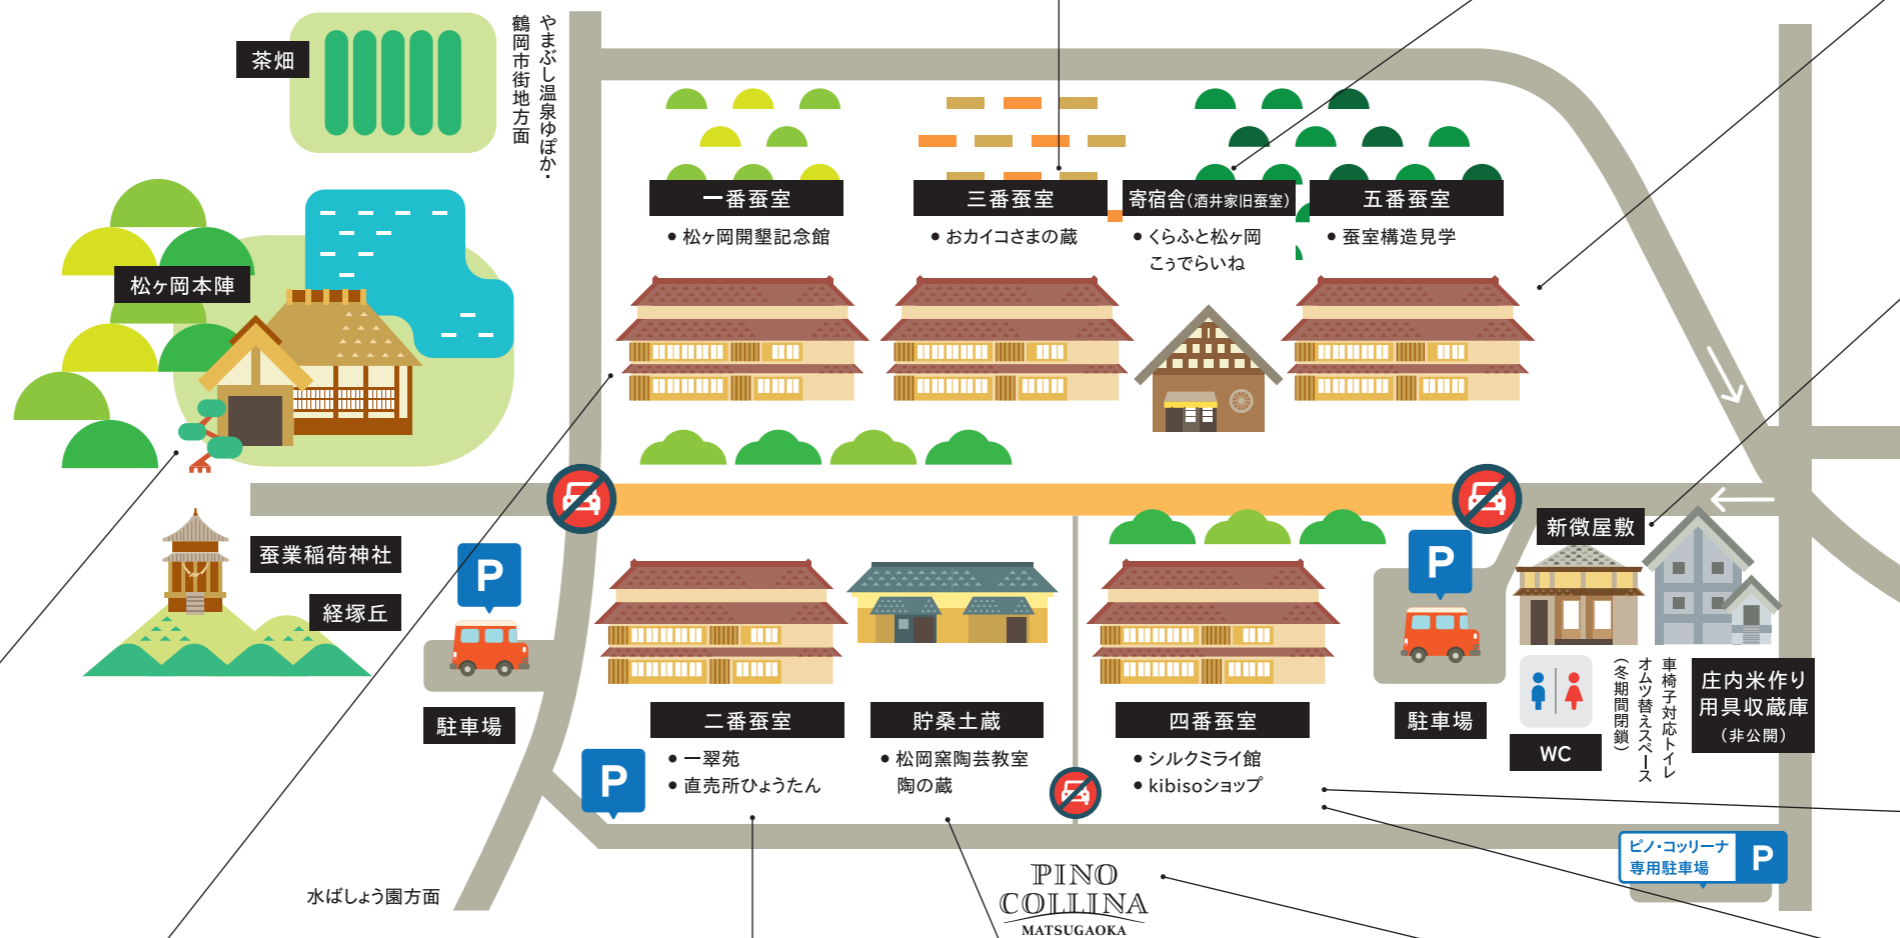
茶畑

鶴岡市街地方面

やまぶし温泉ゆぽか・

松ヶ岡本陣

一番蚕室
• 松ヶ岡開墾記念館

三番蚕室
• おカイコさまの蔵

寄宿舎(酒井家旧蚕室)
• くらふと松ヶ岡 こうでらいね

五番蚕室
• 蚕室構造見学

蚕業稲荷神社

経塚丘

P

駐車場

新徴屋敷

P

駐車場

二番蚕室
• 一翠苑
• 直売所ひょうたん

貯桑土蔵
• 松岡窯陶芸教室 陶の蔵

四番蚕室
• シルクミライ館
• kibisoショップ

P

WC

車椅子対応トイレ オムツ替えスペース (冬期間閉鎖)

庄内米作り 用具収蔵庫 (非公開)

ピノ・コッリーナ 専用駐車場

P

水ばしょう園方面

PINO COLLINA MATSUGAOKA